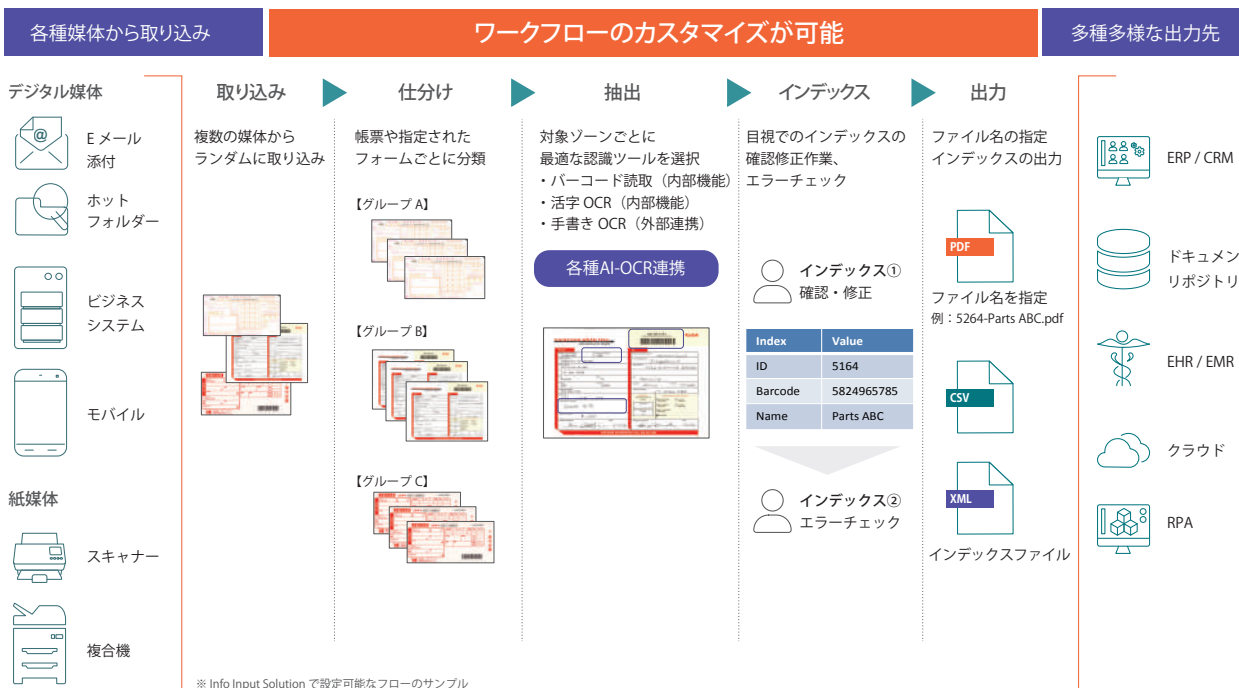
各種媒体から取り込み

ワークフローのカスタマイズが可能

多種多様な出力先

デジタル媒体

E メール
添付

ホット
フォルダー

ビジネス
システム

モバイル

紙媒体

スキャナー

複合機

取り込み

複数の媒体から
ランダムに取り込み

仕分け

帳票や指定された
フォームごとに分類

【グループ A】

【グループ B】

【グループ C】

抽出

対象ゾーンごとに
最適な認識ツールを選択
・バーコード読取（内部機能）
・活字 OCR（内部機能）
・手書き OCR（外部連携）

各種AI-OCR連携

インデックス

目視でのインデックスの
確認修正作業、
エラーチェック

インデックス①
確認・修正

| Index | Value |
|---|---|
| ID | 5164 |
| Barcode | 5824965785 |
| Name | Parts ABC |

インデックス②
エラーチェック

出力

ファイル名の指定
インデックスの出力

PDF

ファイル名を指定
例：5264-Parts ABC.pdf

CSV

XML

インデックスファイル

ERP / CRM

ドキュメン
リポジトリ

EHR / EMR

クラウド

RPA

※ Info Input Solution で設定可能なフローのサンプル